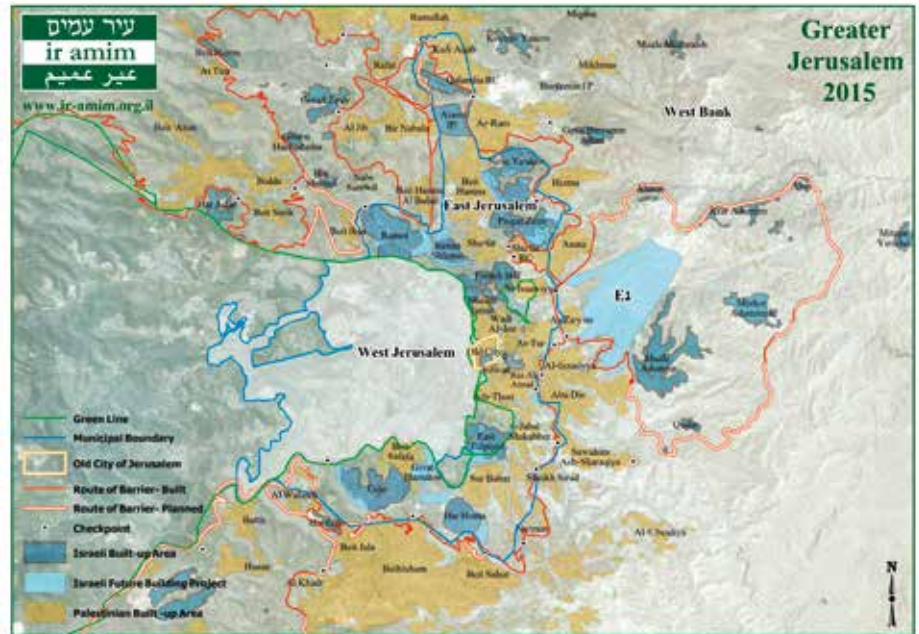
עיר עמים
ir amim
عير عميم
www.ir-amim.org.il

Greater Jerusalem 2015

West Bank

East Jerusalem

West Jerusalem

E1

Ramallah
Kafr Aqab
Qalandia
Beit Hanina
Ramot
Shuafat
Anata
Ar-Ram
Hizma
Al-Isawiya
At-Tur
Al-Eizariya
Abu Dis
Silwan
Jabal Mukabbir
Sur Bahir
Sheikh Sa'ad
Sawahira
Beit Safafa
Gilo
Har Homa
Beit Jala
Bethlehem
Beit Sahur
Al-Walaja
Battir
Al-Khadr
Ma'ale Adumim
Al-Jib
Bir Nabala
Beit Iksa
Biddu
Beit Surik
Qatanna
Pisgat Ze'ev
Neve Ya'akov
French Hill
Givat Ze'ev
Beit Hanina
Wadi Al-Joz
Ras Al-Amud
East Talpiot
Givat Hamatos
Mikhmas
Jaba
Al-Ubeidiya

Green Line
Municipal Boundary
Old City of Jerusalem
Route of Barrier- Built
Route of Barrier- Planned
Checkpoint
Israeli Built-up Area
Israeli Future Building Project
Palestinian Built-up Area

N